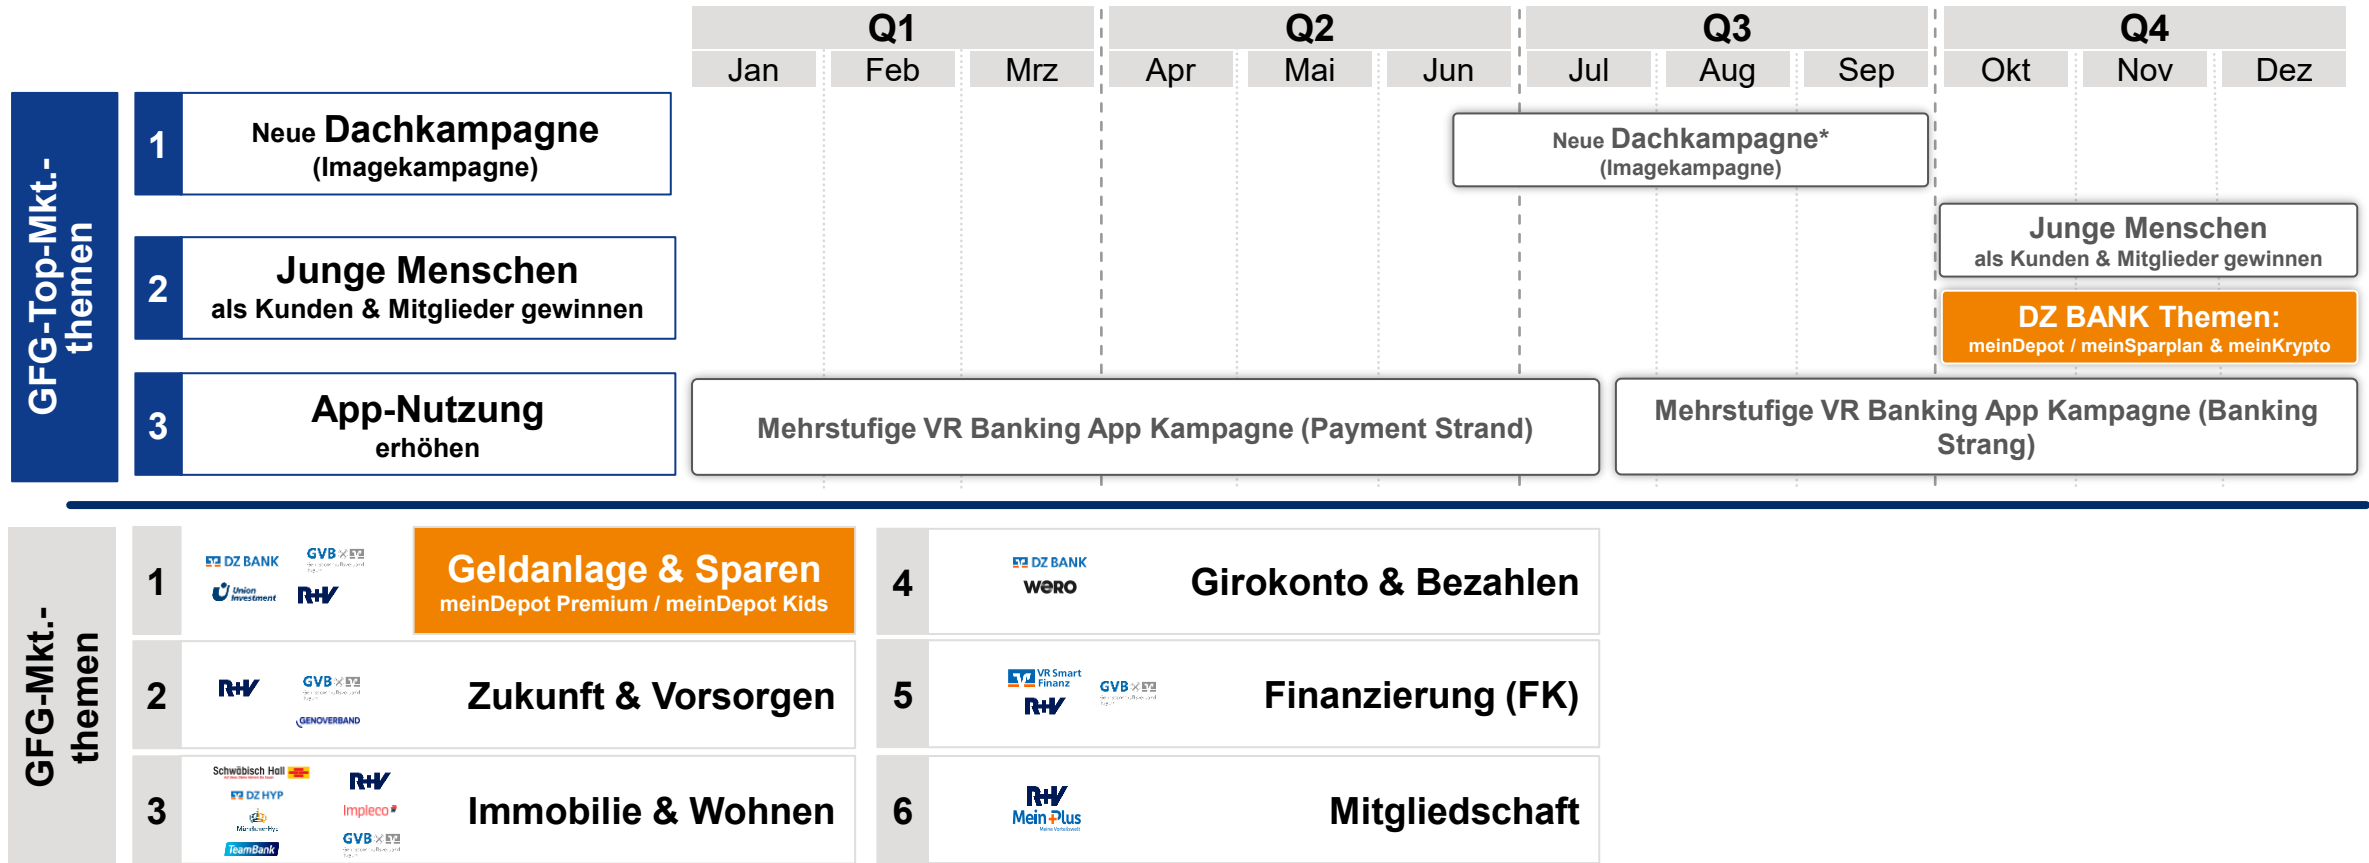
| Q1 | | | Q2 | | | Q3 | | | Q4 | | |
|---|---|---|---|---|---|---|---|---|---|---|---|
| Jan | Feb | Mrz | Apr | Mai | Jun | Jul | Aug | Sep | Okt | Nov | Dez |

GFG-Top-Mkt.-themen

1 Neue Dachkampagne (Imagekampagne)

2 Junge Menschen als Kunden & Mitglieder gewinnen

3 App-Nutzung erhöhen

Neue Dachkampagne* (Imagekampagne)

Junge Menschen als Kunden & Mitglieder gewinnen

DZ BANK Themen: meinDepot / meinSparplan & meinKrypto

Mehrstufige VR Banking App Kampagne (Payment Strand)

Mehrstufige VR Banking App Kampagne (Banking Strang)

GFG-Mkt.-themen

1 DZ BANK GVB Union Investment R+V Geldanlage & Sparen meinDepot Premium / meinDepot Kids

2 R+V GVB GENOVERBAND Zukunft & Vorsorgen

3 Schwäbisch Hall R+V DZ HYP Impleco GVB TeamBank Immobilie & Wohnen

4 DZ BANK WERO Girokonto & Bezahlen

5 VR Smart Finanz GVB R+V Finanzierung (FK)

6 R+V MeinPlus Mitgliedschaft